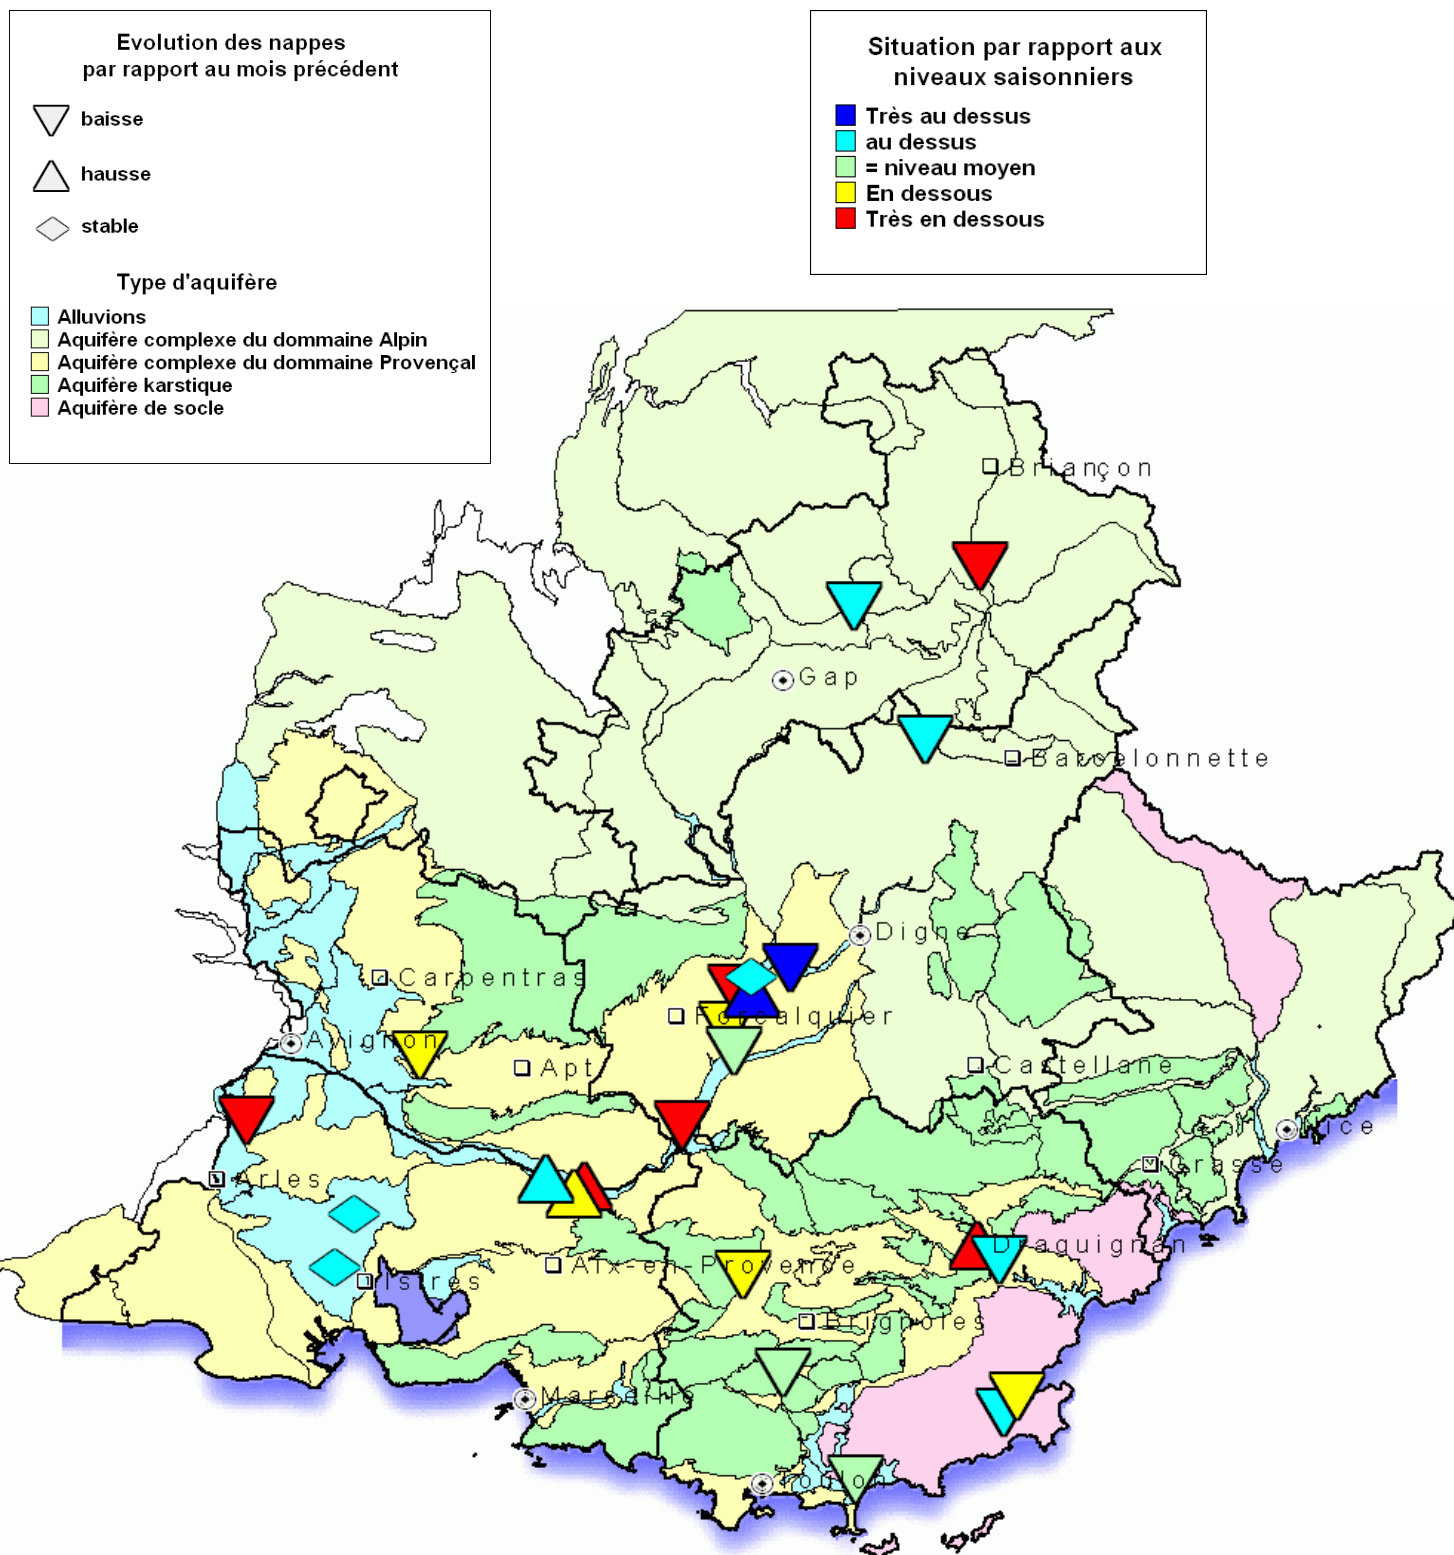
Evolution des nappes
par rapport au mois précédent

baisse

hausse

stable

Type d'aquifère

Alluvions
Aquifère complexe du dommaine Alpin
Aquifère complexe du dommaine Provençal
Aquifère karstique
Aquifère de socle

Situation par rapport aux niveaux saisonniers

Très au dessus
au dessus
= niveau moyen
En dessous
Très en dessous

Briançon
Gap
Barcelonnette
Digne
Carpentras
Forcalquier
Avignon
Apt
Castellane
Nice
Grasse
Arles
Draguignan
Istres
Aix-en-Provence
Brignoles
Marseille
Toulon